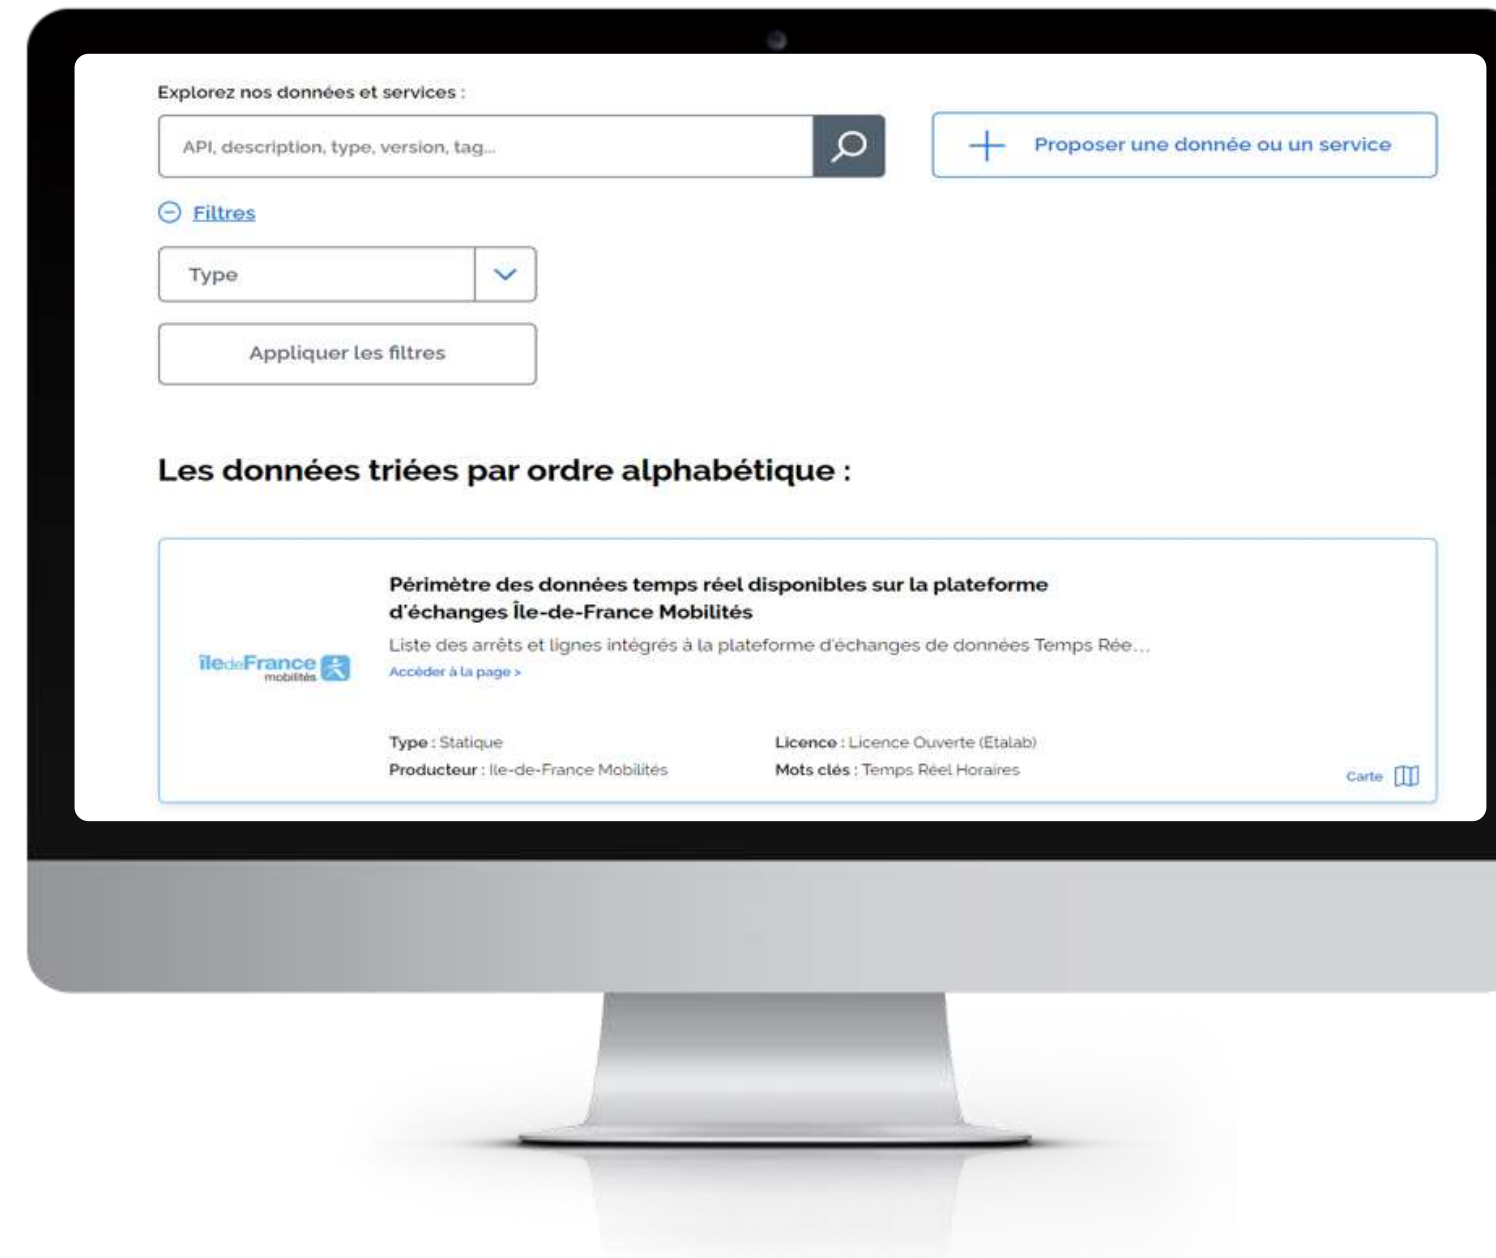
Explorez nos données et services :

API, description, type, version, tag...

Proposer une donnée ou un service

Filtres

Type

Appliquer les filtres

Les données triées par ordre alphabétique :

îledeFrance mobilités

Périmètre des données temps réel disponibles sur la plateforme d'échanges Île-de-France Mobilités

Liste des arrêts et lignes intégrés à la plateforme d'échanges de données Temps Rée...

Accéder à la page >

Type : Statique
Producteur : Ile-de-France Mobilités

Licence : Licence Ouverte (Etalab)
Mots clés : Temps Réel Horaires

Carte